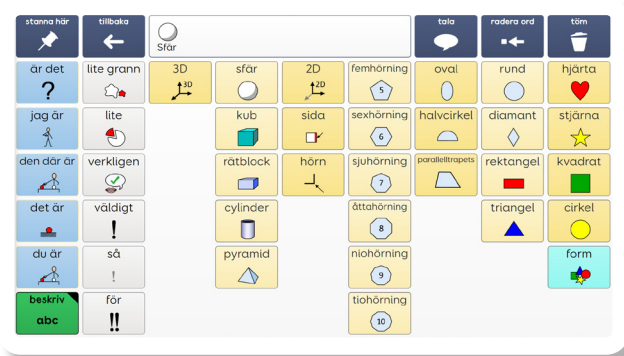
stanna här
tillbaka
Sfär
tala
radera ord
töm

| | | | | | | | | |
|---|---|---|---|---|---|---|---|---|
| är det ? | lite grann | 3D | sfär | 2D | femhörning 5 | oval | rund | hjärta |
| jag är | lite | | kub | sida | sexhörning 6 | halvcirkel | diamant | stjärna |
| den där är | verkligen | | rätblock | hörn | sjuhörning 7 | parallelltrapets | rektangel | kvadrat |
| det är | väldigt ! | | cylinder | | åttahörning 8 | | triangel | cirkel |
| du är | så ! | | pyramid | | niohörning 9 | | | form |
| beskriv abc | för !! | | | | tiohörning 10 | | | |